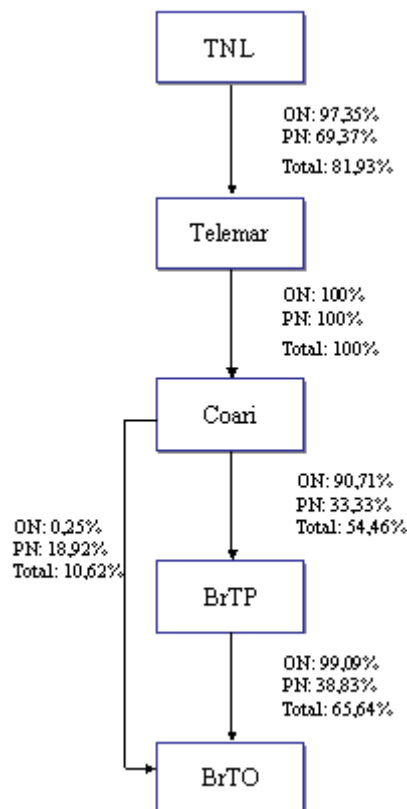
TNL

ON: 97,35%
PN: 69,37%
Total: 81,93%

Telemar

ON: 100%
PN: 100%
Total: 100%

Coari

ON: 90,71%
PN: 33,33%
Total: 54,46%

ON: 0,25%
PN: 18,92%
Total: 10,62%

BrTP

ON: 99,09%
PN: 38,83%
Total: 65,64%

BrTO